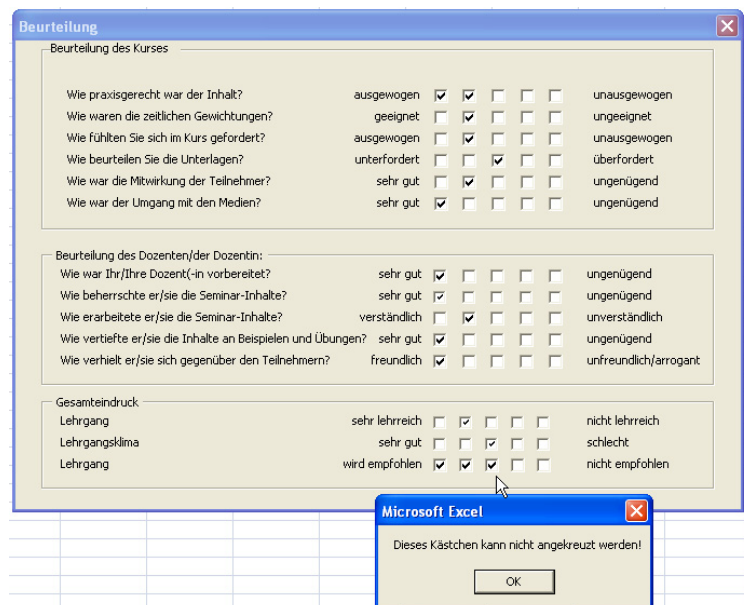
Beurteilung

Beurteilung des Kurses

| | | | | | | | |
|---|---|---|---|---|---|---|---|
| Wie praxisgerecht war der Inhalt? | ausgewogen | ☑ | ☑ | ☐ | ☐ | ☐ | unausgewogen |
| Wie waren die zeitlichen Gewichtungen? | geeignet | ☐ | ☑ | ☐ | ☐ | ☐ | ungeeignet |
| Wie fühlten Sie sich im Kurs gefordert? | ausgewogen | ☐ | ☑ | ☐ | ☐ | ☐ | unausgewogen |
| Wie beurteilen Sie die Unterlagen? | unterfordert | ☐ | ☐ | ☑ | ☐ | ☐ | überfordert |
| Wie war die Mitwirkung der Teilnehmer? | sehr gut | ☐ | ☑ | ☐ | ☐ | ☐ | ungenügend |
| Wie war der Umgang mit den Medien? | sehr gut | ☑ | ☐ | ☐ | ☐ | ☐ | ungenügend |

Beurteilung des Dozenten/der Dozentin:

| | | | | | | | |
|---|---|---|---|---|---|---|---|
| Wie war Ihr/Ihre Dozent(-in vorbereitet? | sehr gut | ☑ | ☐ | ☐ | ☐ | ☐ | ungenügend |
| Wie beherrschte er/sie die Seminar-Inhalte? | sehr gut | ☑ | ☐ | ☐ | ☐ | ☐ | ungenügend |
| Wie erarbeitete er/sie die Seminar-Inhalte? | verständlich | ☐ | ☑ | ☐ | ☐ | ☐ | unverständlich |
| Wie vertiefte er/sie die Inhalte an Beispielen und Übungen? | sehr gut | ☑ | ☐ | ☐ | ☐ | ☐ | ungenügend |
| Wie verhielt er/sie sich gegenüber den Teilnehmern? | freundlich | ☑ | ☐ | ☐ | ☐ | ☐ | unfreundlich/arrogant |

Gesamteindruck

| | | | | | | | |
|---|---|---|---|---|---|---|---|
| Lehrgang | sehr lehrreich | ☐ | ☑ | ☐ | ☐ | ☐ | nicht lehrreich |
| Lehrgangsklima | sehr gut | ☐ | ☐ | ☑ | ☐ | ☐ | schlecht |
| Lehrgang | wird empfohlen | ☑ | ☑ | ☑ | ☐ | ☐ | nicht empfohlen |

Microsoft Excel

Dieses Kästchen kann nicht angekreuzt werden!

OK